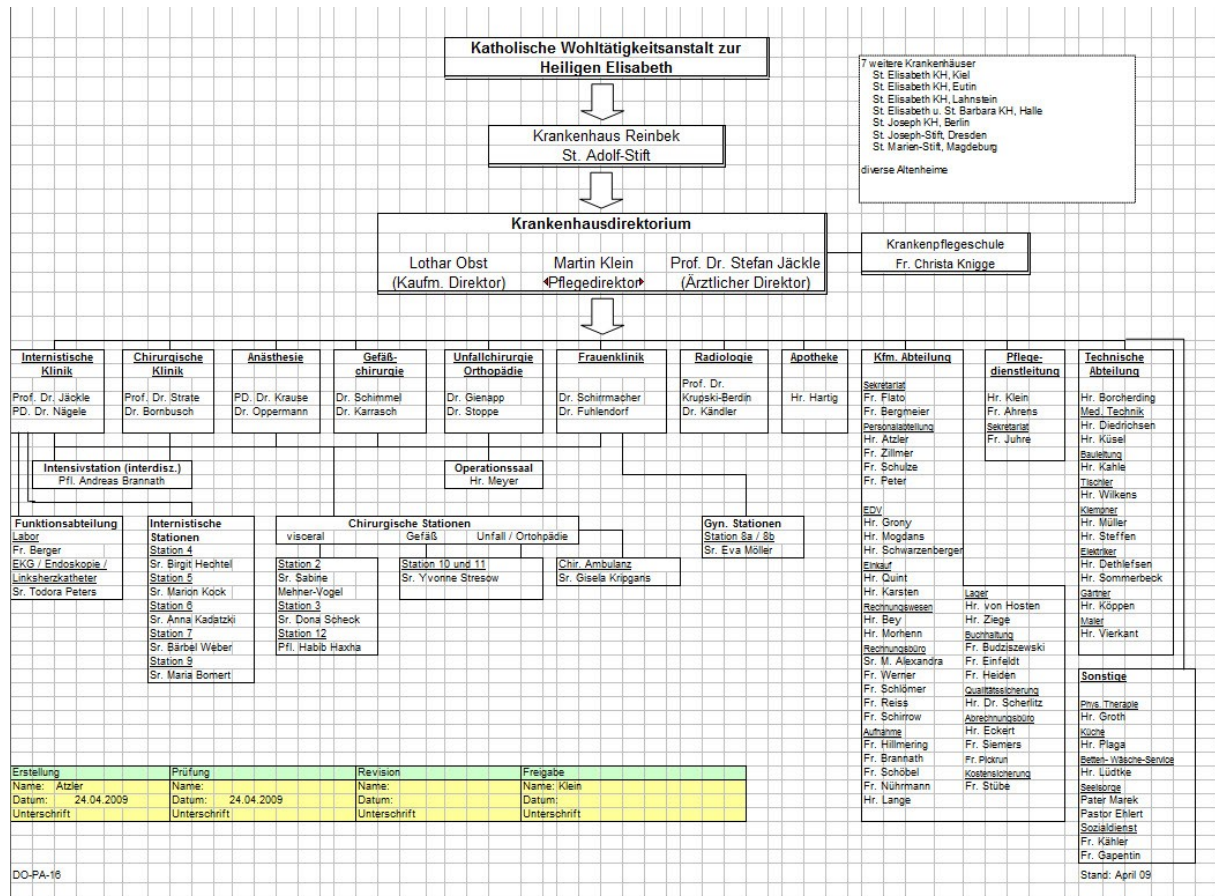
Katholische Wohltätigkeitsanstalt zur Heiligen Elisabeth

7 weitere Krankenhäuser
St. Elisabeth KH, Kiel
St. Elisabeth KH, Eutin
St. Elisabeth KH, Lahnstein
St. Elisabeth u. St. Barbara KH, Halle
St. Joseph KH, Berlin
St. Joseph-Stift, Dresden
St. Marien-Stift, Magdeburg

diverse Altenheime

Krankenhaus Reinbek
St. Adolf-Stift

Krankenhausdirektorium
Lothar Obst
(Kaufm. Direktor)
Martin Klein
Pflegedirektor
Prof. Dr. Stefan Jäckle
(Ärztlicher Direktor)

Krankenpflegeschule
Fr. Christa Knigge

Internistische Klinik
Prof. Dr. Jäckle
PD. Dr. Nägele

Chirurgische Klinik
Prof. Dr. Strate
Dr. Bornbusch

Anästhesie
PD. Dr. Krause
Dr. Oppermann

Gefäßchirurgie
Dr. Schimmel
Dr. Karrasch

Unfallchirurgie Orthopädie
Dr. Gienapp
Dr. Stoppe

Frauenklinik
Dr. Schirrmacher
Dr. Fuhlendorf

Radiologie
Prof. Dr. Krupski-Berdin
Dr. Kändler

Apotheke
Hr. Hartig

Kfm. Abteilung
Sekretariat
Fr. Flato
Fr. Bergmeier
Personalabteilung
Hr. Atzler
Fr. Zillmer
Fr. Schulze
Fr. Peter
EDV
Hr. Grony
Hr. Mogdans
Hr. Schwarzenberger
Einkauf
Hr. Quint
Hr. Karsten
Rechnungswesen
Hr. Bey
Hr. Morhenn
Rechnungsbüro
Sr. M. Alexandra
Fr. Werner
Fr. Schlömer
Fr. Reiss
Fr. Schirrow
Aufnahme
Fr. Hillmering
Fr. Brannath
Fr. Schöbel
Fr. Nührmann
Hr. Lange

Lager
Hr. von Hosten
Hr. Ziege
Buchhaltung
Fr. Budziszewski
Fr. Einfeldt
Fr. Heiden
Qualitätssicherung
Hr. Dr. Scherlitz
Abrechnungsbüro
Hr. Eckert
Fr. Siemers
Fr. Pickrun
Kostensicherung
Fr. Stübe

Pflegedienstleitung
Hr. Klein
Fr. Ahrens
Sekretariat
Fr. Juhre

Technische Abteilung
Hr. Borcherding
Med. Technik
Hr. Diedrichsen
Hr. Küsel
Bauleitung
Hr. Kahle
Tischler
Hr. Wilkens
Klempner
Hr. Müller
Hr. Steffen
Elektriker
Hr. Dethlefsen
Hr. Sommerbeck
Gärtner
Hr. Köppen
Maler
Hr. Vierkant

Sonstige
Phys. Therapie
Hr. Groth
Küche
Hr. Plaga
Betten- Wäsche-Service
Hr. Lüdtke
Seelsorge
Pater Marek
Pastor Ehlert
Sozialdienst
Fr. Kähler
Fr. Gapentin

Intensivstation (interdisz.)
Pfl. Andreas Brannath

Operationssaal
Hr. Meyer

Funktionsabteilung
Labor
Fr. Berger
EKG / Endoskopie / Linksherzkatheter
Sr. Todora Peters

Internistische Stationen
Station 4
Sr. Birgit Hechtel
Station 5
Sr. Marion Kock
Station 6
Sr. Anna Kadatzki
Station 7
Sr. Bärbel Weber
Station 9
Sr. Maria Bomert

Chirurgische Stationen
visceral
Station 2
Sr. Sabine Mehner-Vogel
Station 3
Sr. Dona Scheck
Station 12
Pfl. Habib Haxha
Gefäß
Unfall / Orthopädie
Station 10 und 11
Sr. Yvonne Stresow
Chir. Ambulanz
Sr. Gisela Kripgans

Gyn. Stationen
Station 8a / 8b
Sr. Eva Möller

| Erstellung | Prüfung | Revision | Freigabe |
|---|---|---|---|
| Name: Atzler | Name: | Name: | Name: Klein |
| Datum: 24.04.2009 | Datum: 24.04.2009 | Datum: | Datum: |
| Unterschrift | Unterschrift | Unterschrift | Unterschrift |

DO-PA-16

Stand: April 09